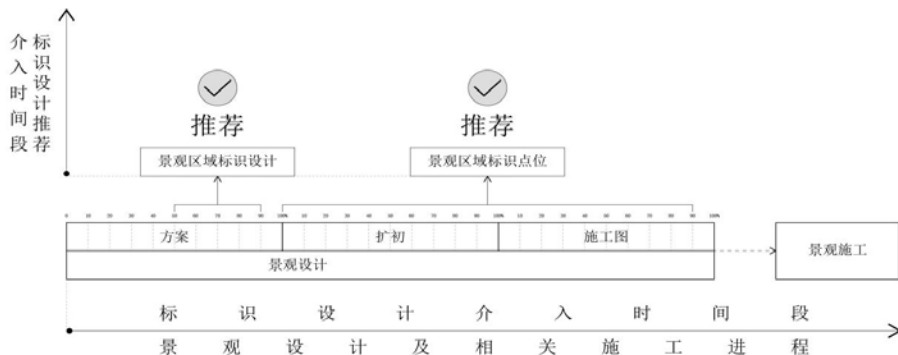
标识设计推荐介入时间段

推荐

景观区域标识设计

推荐

景观区域标识点位

0 10 20 30 40 50 60 70 80 90 100% 10 20 30 40 50 60 70 80 90 100% 10 20 30 40 50 60 70 80 90 100%

方案

扩初

施工图

景观设计

景观施工

标 识 设 计 介 入 时 间 段

景 观 设 计 及 相 关 施 工 进 程